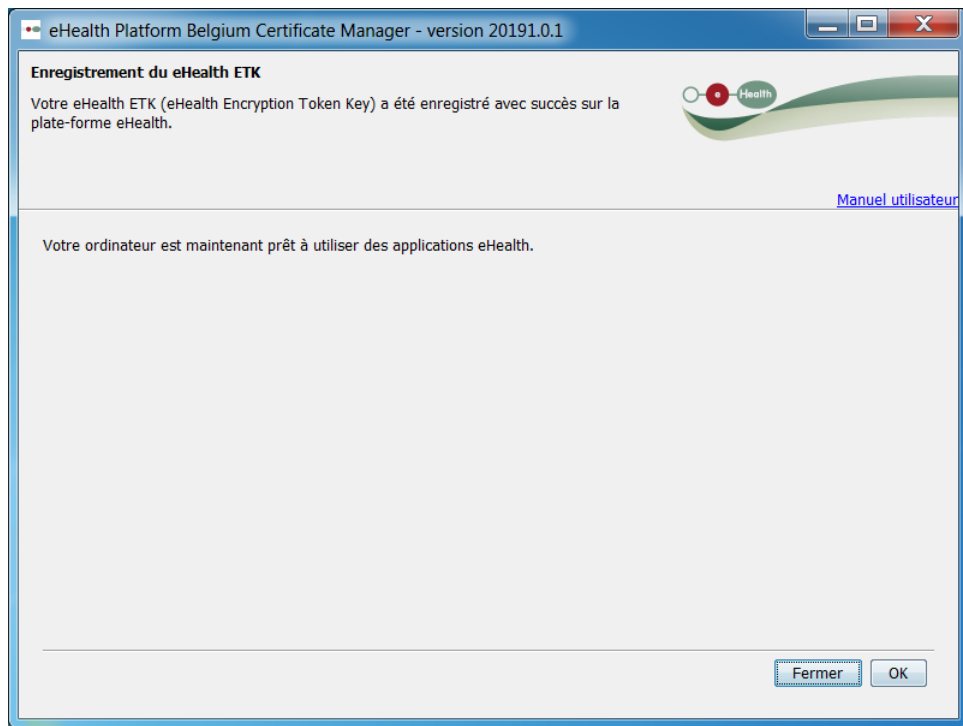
eHealth Platform Belgium Certificate Manager - version 20191.0.1

Enregistrement du eHealth ETK

Votre eHealth ETK (eHealth Encryption Token Key) a été enregistré avec succès sur la plate-forme eHealth.

e Health

Manuel utilisateur

Votre ordinateur est maintenant prêt à utiliser des applications eHealth.

Fermer OK